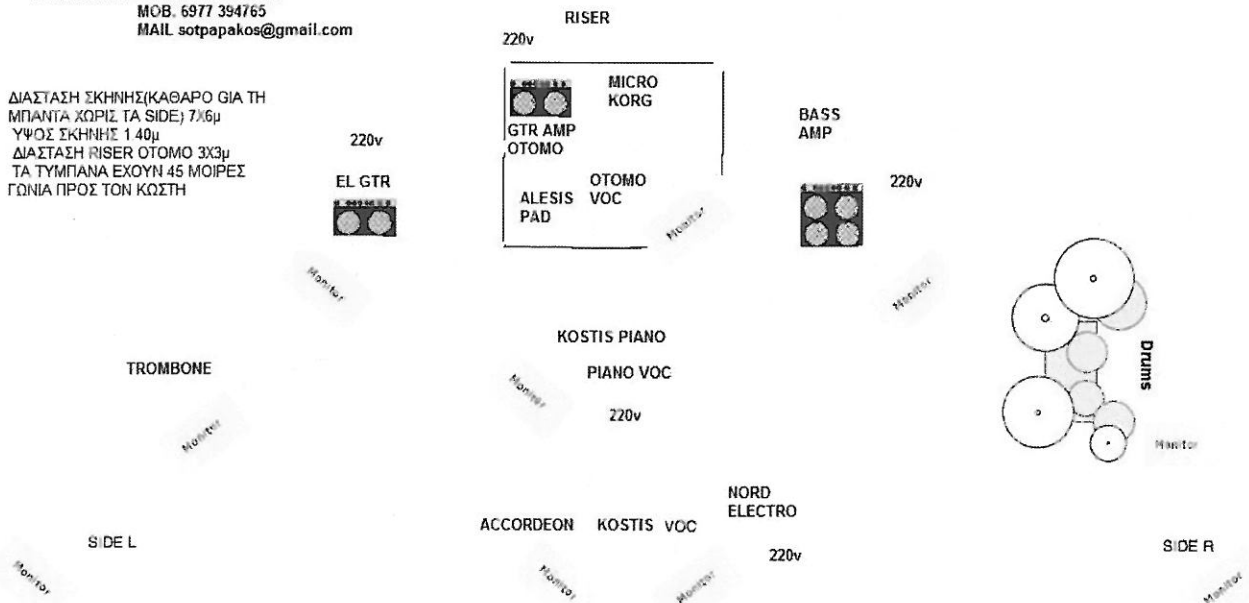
MOB. 6977 394765
MAIL sotpapakos@gmail.com

RISER
220v

ΔΙΑΣΤΑΣΗ ΣΚΗΝΗΣ(ΚΑΘΑΡΟ ΓΙΑ ΤΗ ΜΠΑΝΤΑ ΧΩΡΙΣ ΤΑ SIDE) 7Χ6μ
ΥΨΟΣ ΣΚΗΝΗΣ 1 40μ
ΔΙΑΣΤΑΣΗ RISER ΟΤΟΜΟ 3Χ3μ
ΤΑ ΤΥΜΠΑΝΑ ΕΧΟΥΝ 45 ΜΟΙΡΕΣ ΓΩΝΙΑ ΠΡΟΣ ΤΟΝ ΚΩΣΤΗ

MICRO KORG
GTR AMP OTOMO
BASS AMP
220v
220v
EL GTR
OTOMO VOC
ALESIS PAD
Monitor
Monitor
Monitor
KOSTIS PIANO
Drums
TROMBONE
PIANO VOC
Monitor
220v
Monitor
Monitor
NORD ELECTRO
ACCORDEON
KOSTIS VOC
SIDE L
220v
SIDE R
Monitor
Monitor
Monitor
Monitor